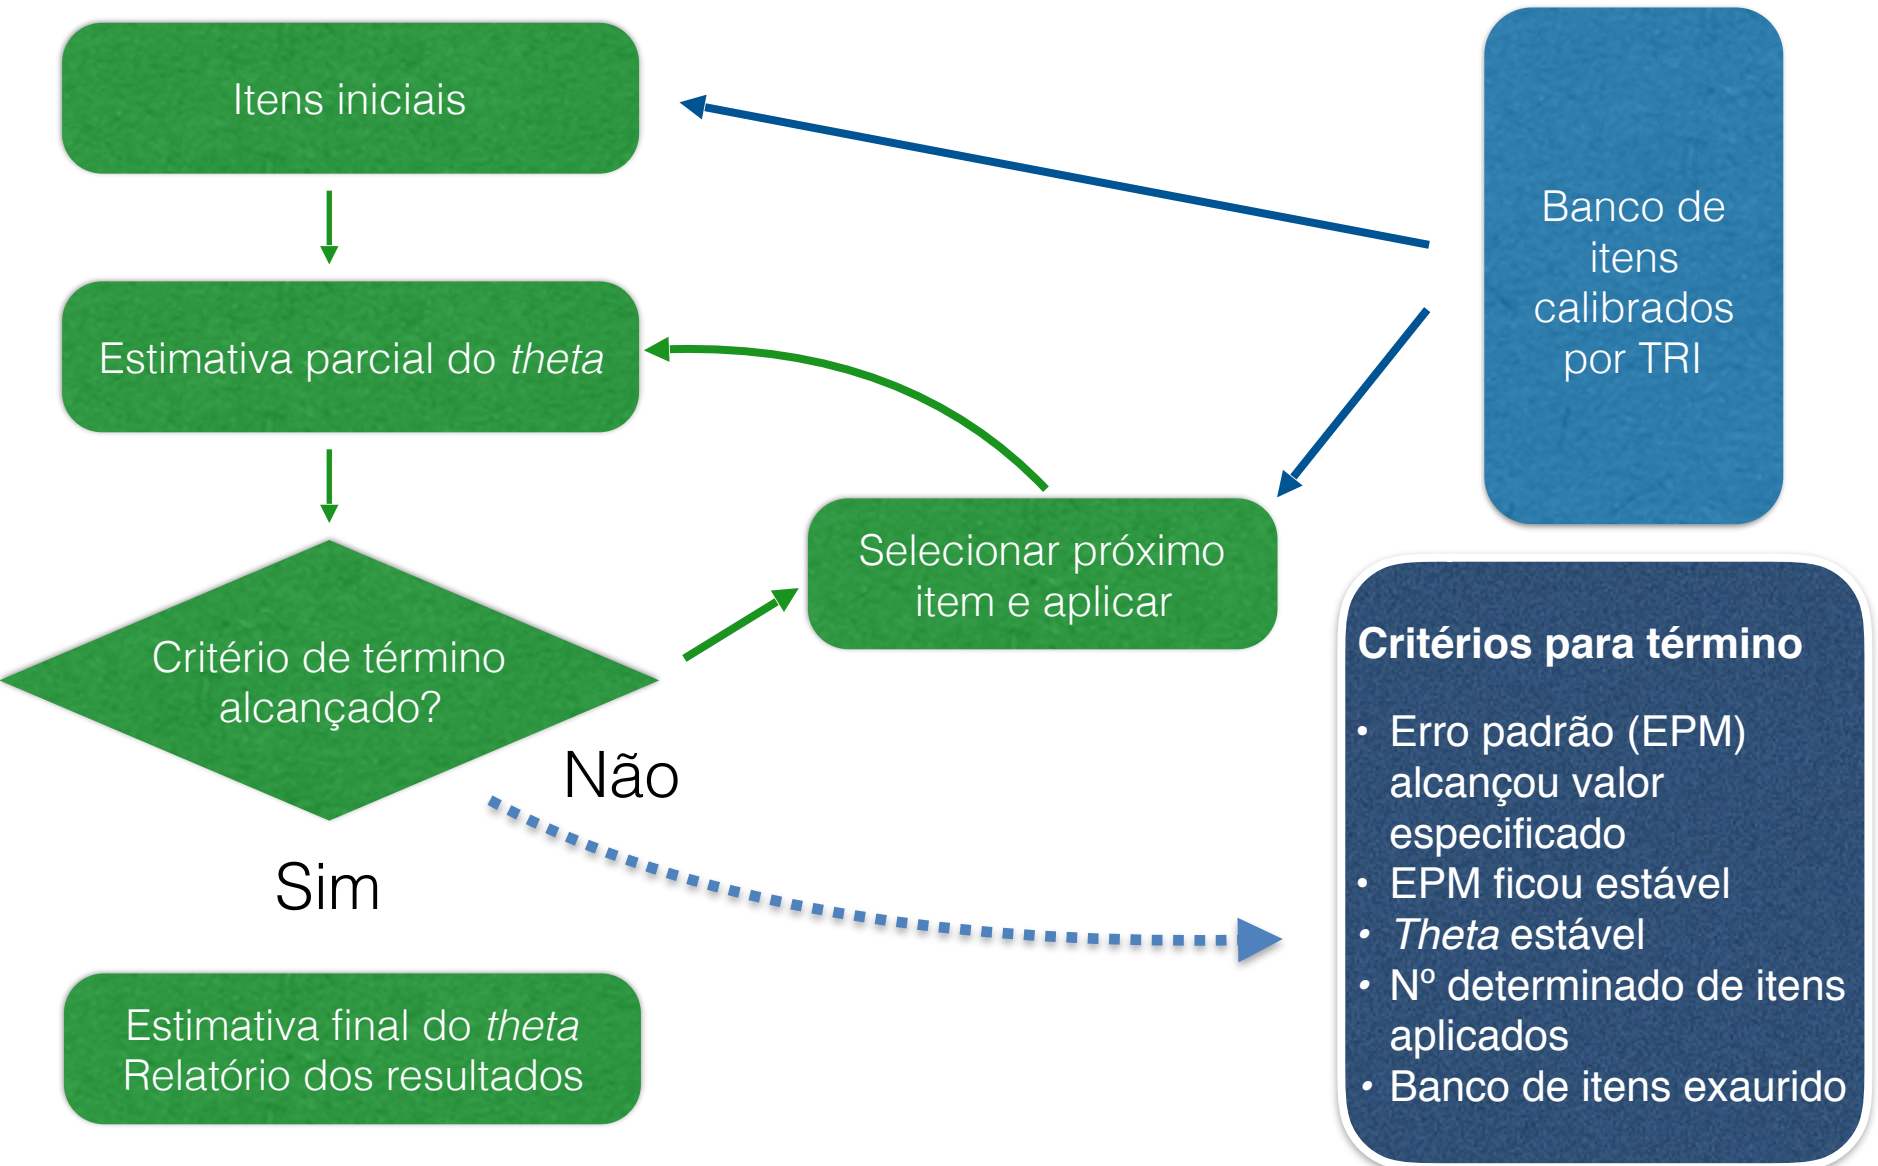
Itens iniciais

Estimativa parcial do *theta*

Critério de término alcançado?

Não

Sim

Estimativa final do *theta*
Relatório dos resultados

Selecionar próximo item e aplicar

Banco de itens calibrados por TRI

**Critérios para término**

- Erro padrão (EPM) alcançou valor especificado
- EPM ficou estável
- *Theta* estável
- Nº determinado de itens aplicados
- Banco de itens exaurido